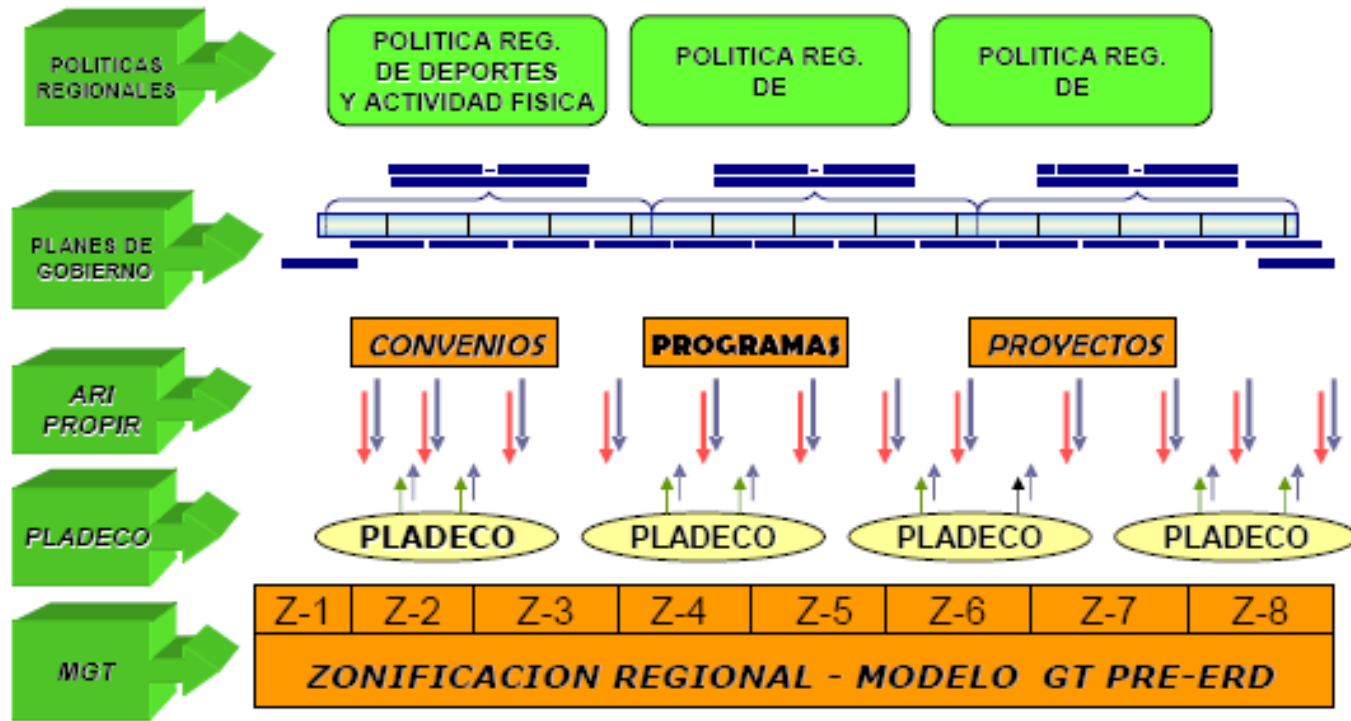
POLITICAS REGIONALES

POLITICA REG. DE DEPORTES Y ACTIVIDAD FISICA

POLITICA REG. DE

POLITICA REG. DE

PLANES DE GOBIERNO

ARI PROPIR

CONVENIOS

PROGRAMAS

PROYECTOS

PLADECO

PLADECO

PLADECO

PLADECO

PLADECO

MGT

| Z-1 | Z-2 | Z-3 | Z-4 | Z-5 | Z-6 | Z-7 | Z-8 |
|---|---|---|---|---|---|---|---|

ZONIFICACION REGIONAL - MODELO GT PRE-ERD